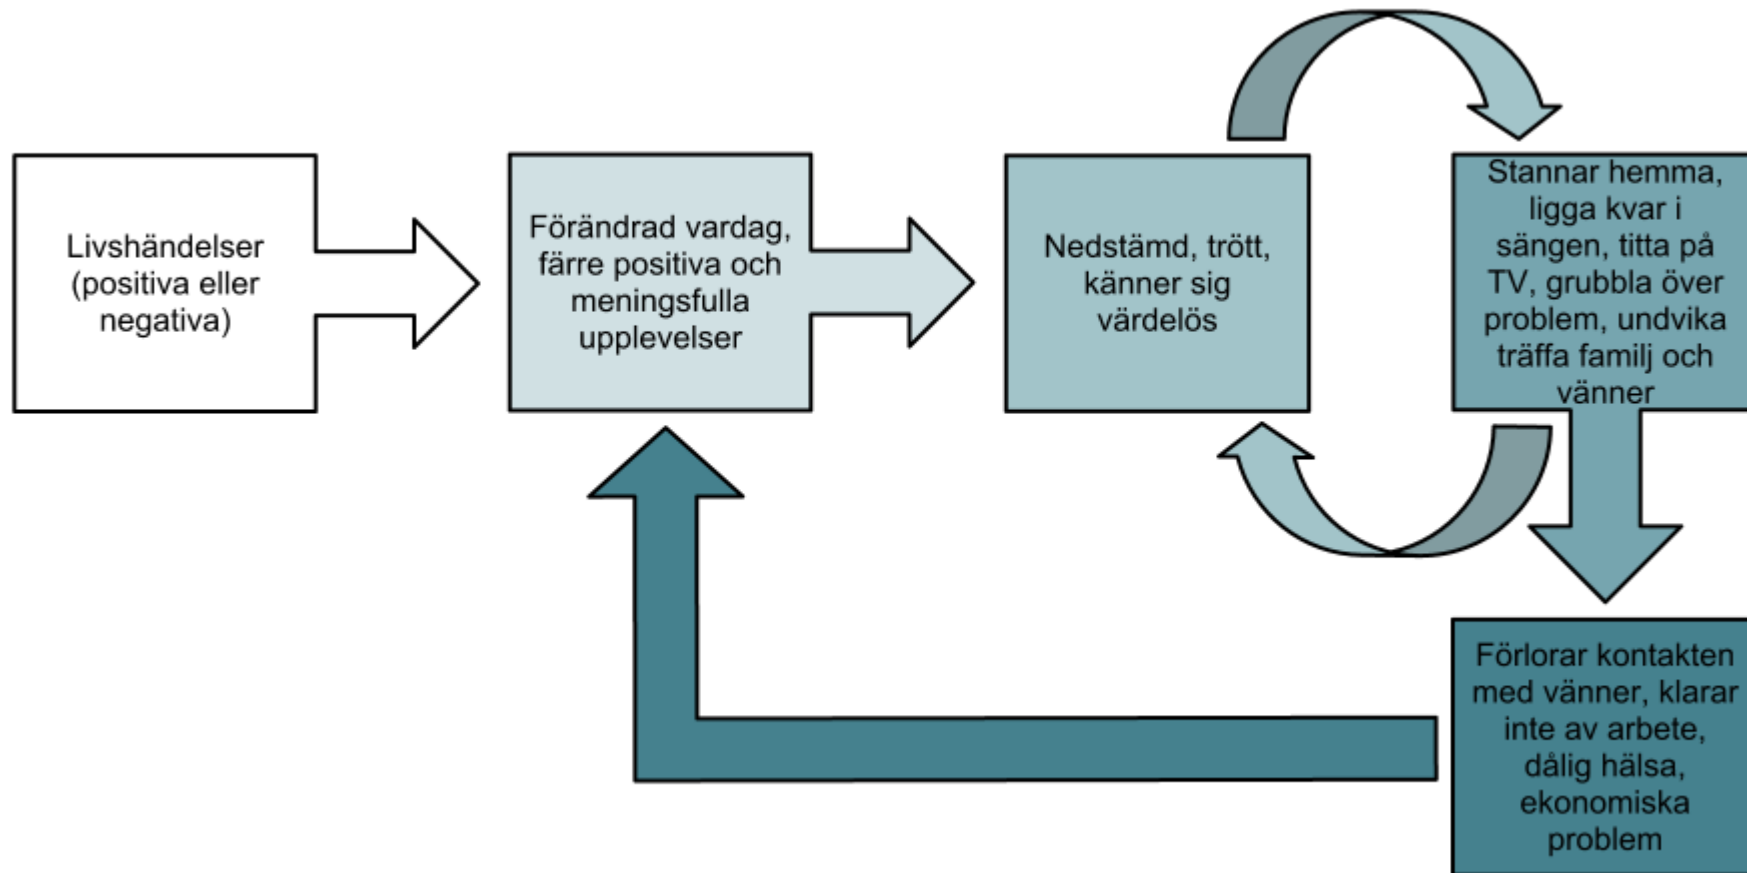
Livshändelser (positiva eller negativa)

Förändrad vardag, färre positiva och meningsfulla upplevelser

Nedstämd, trött, känner sig värdelös

Stannar hemma, ligga kvar i sängen, titta på TV, grubbla över problem, undvika träffa familj och vänner

Förlorar kontakten med vänner, klarar inte av arbete, dålig hälsa, ekonomiska problem